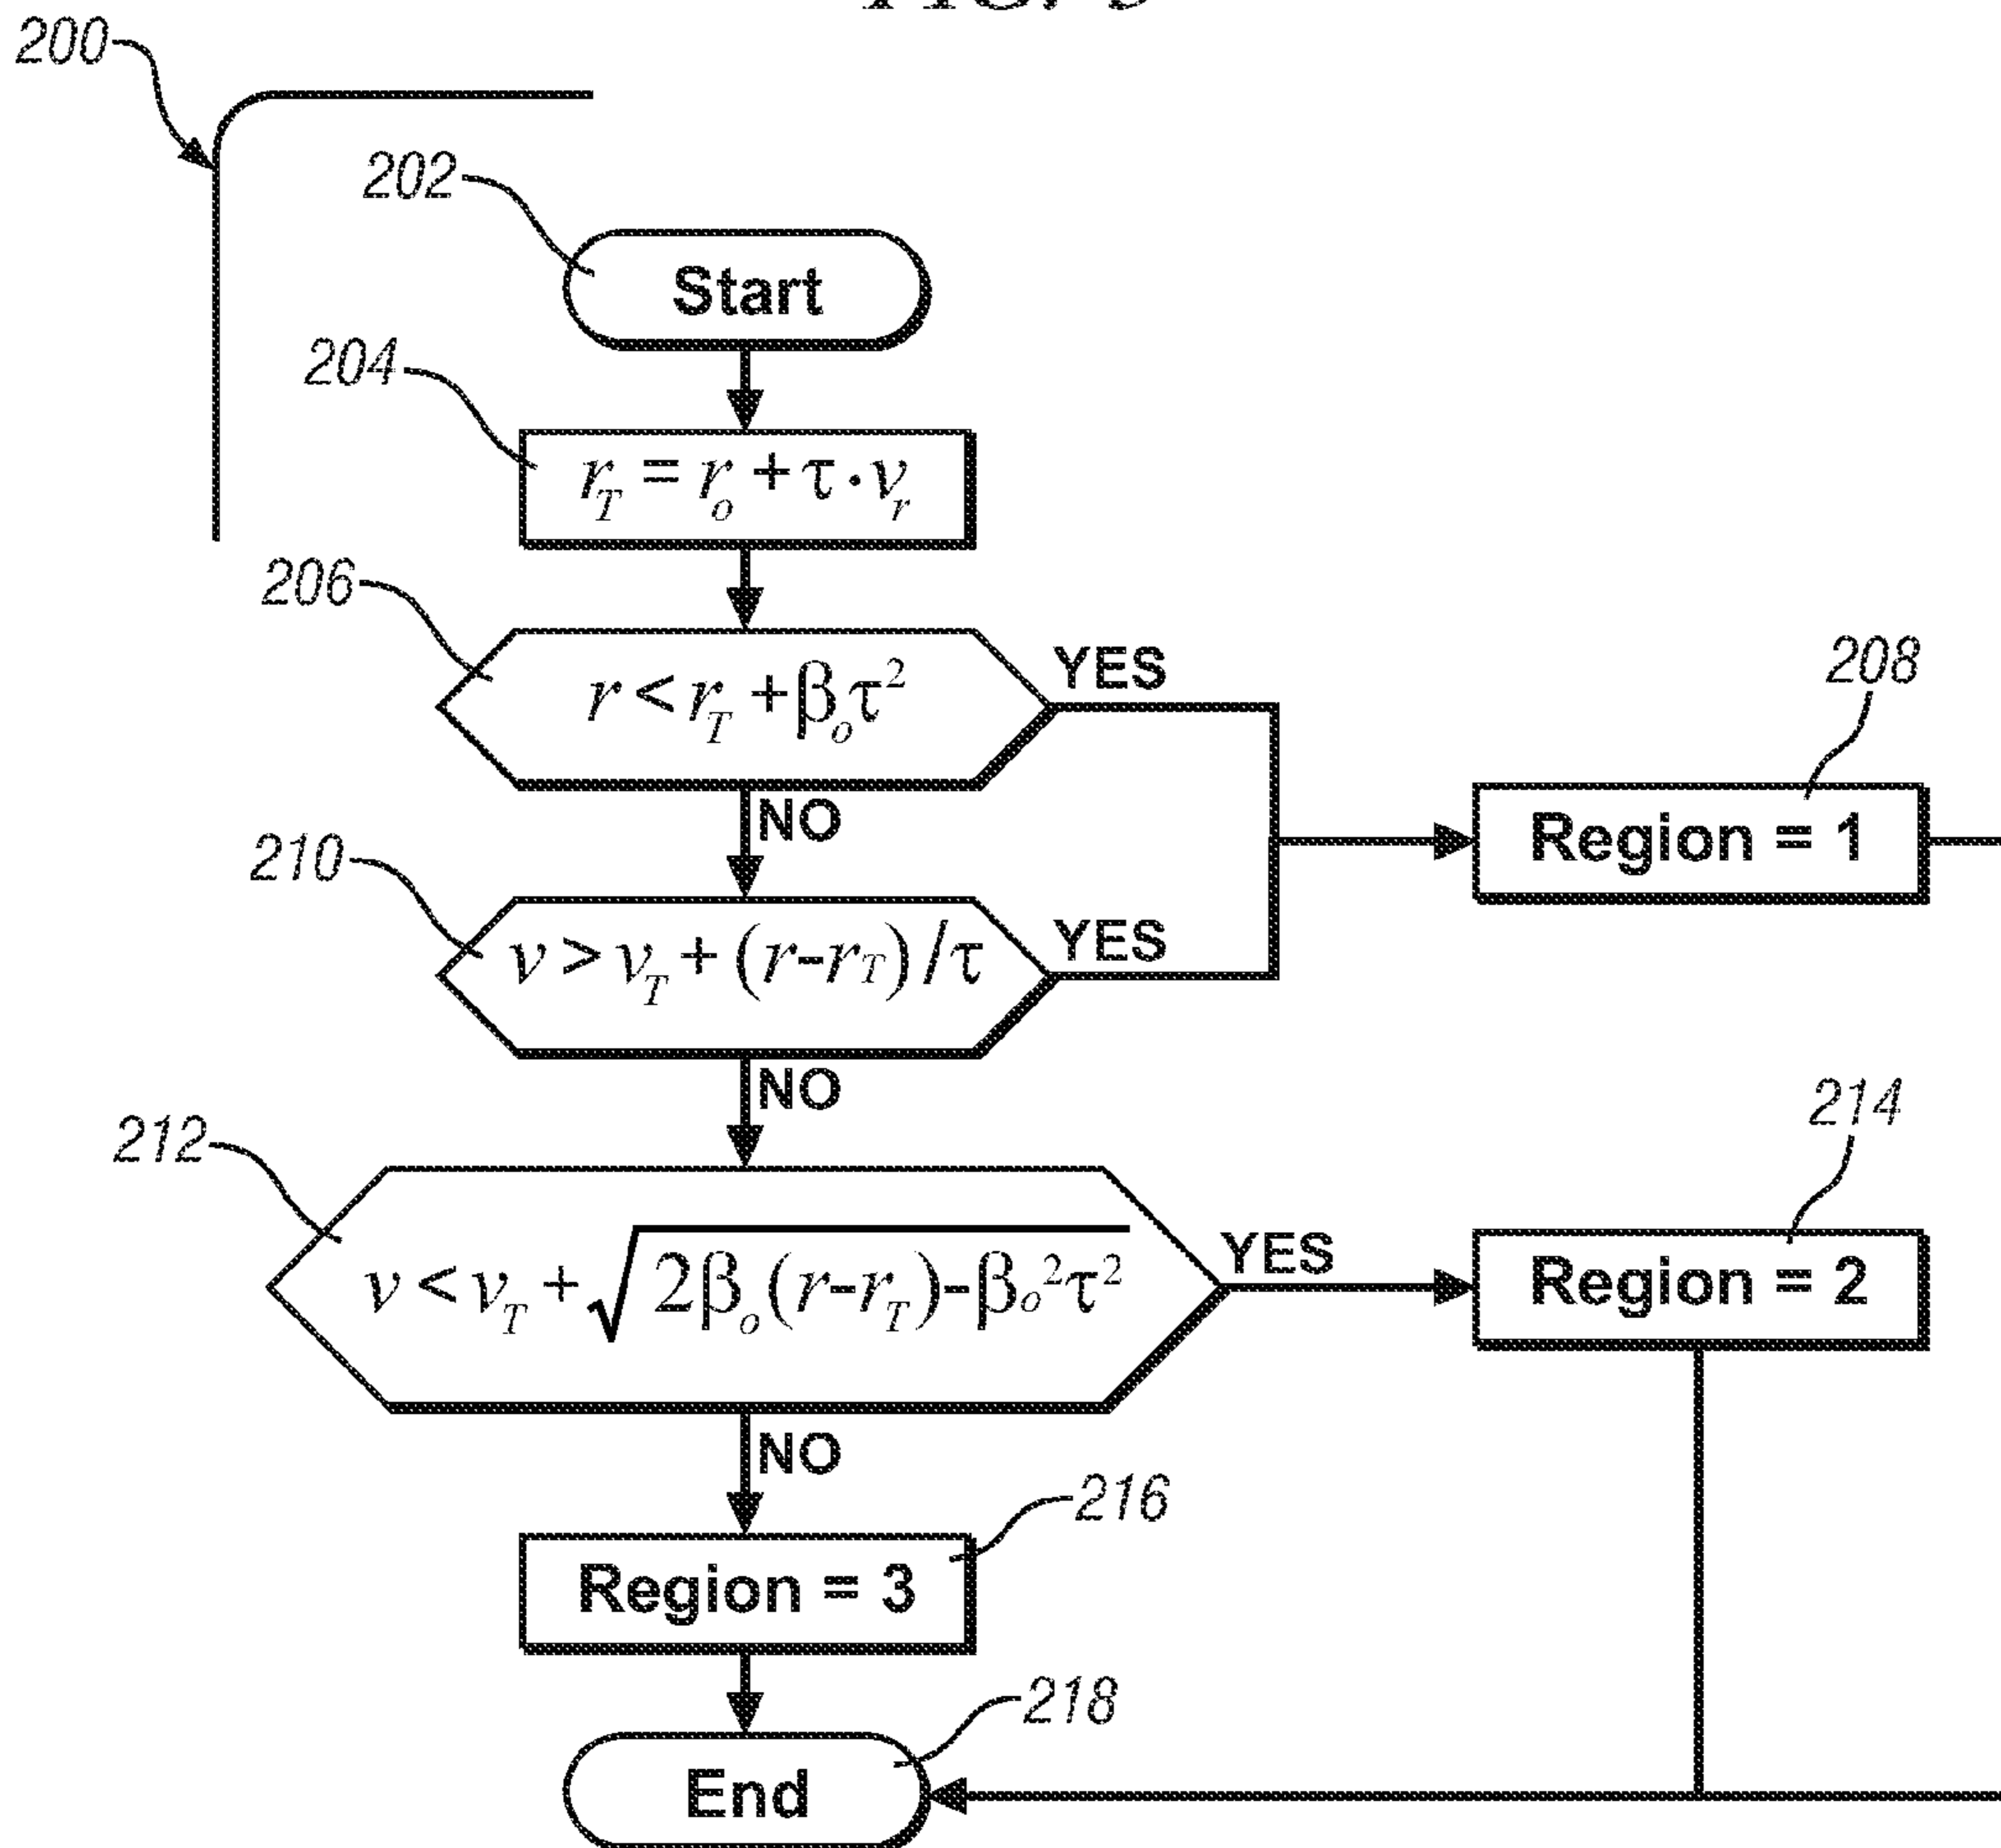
200
202
Start
204
$r_T = r_o + \tau \cdot v_r$
206
$r < r_T + \beta_o \tau^2$
YES
208
Region = 1
NO
210
$v > v_T + (r - r_T)/\tau$
YES
NO
212
$v < v_T + \sqrt{2\beta_o (r - r_T) - \beta_o^2 \tau^2}$
YES
214
Region = 2
NO
216
Region = 3
218
End